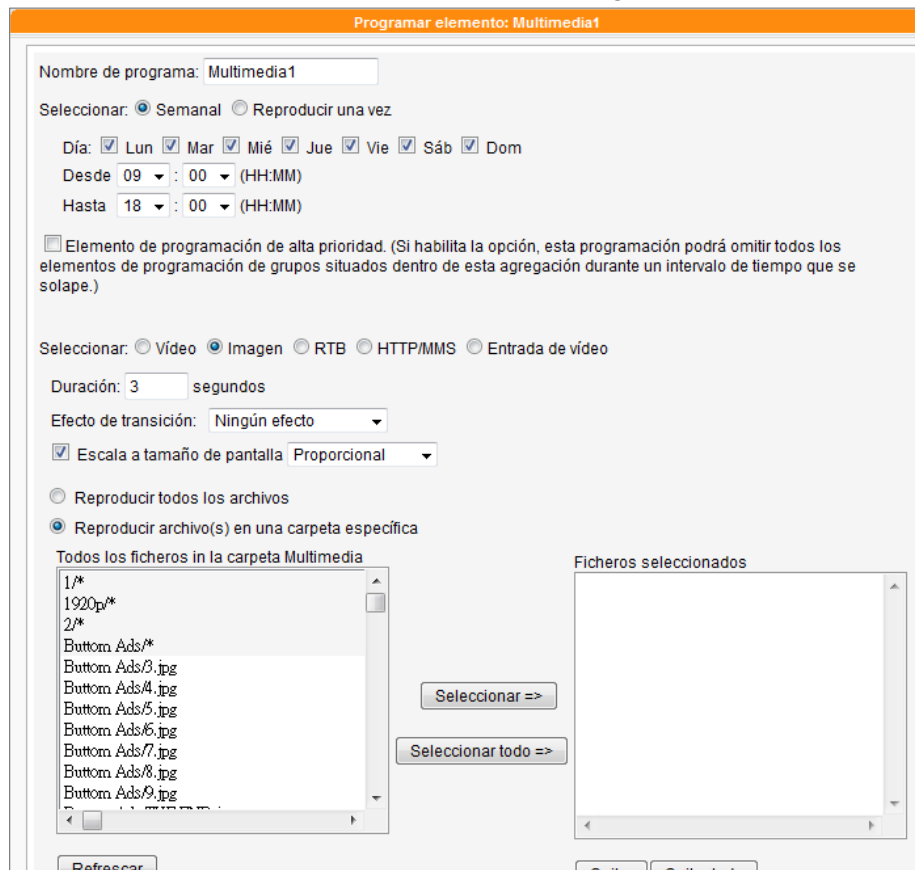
Programar elemento: Multimedia1

Nombre de programa: Multimedia1

Seleccionar: Semanal Reproducir una vez

Día: Lun Mar Mié Jue Vie Sáb Dom

Desde 09 : 00 (HH:MM)

Hasta 18 : 00 (HH:MM)

Elemento de programación de alta prioridad. (Si habilita la opción, esta programación podrá omitir todos los elementos de programación de grupos situados dentro de esta agregación durante un intervalo de tiempo que se solape.)

Seleccionar: Vídeo Imagen RTB HTTP/MMS Entrada de vídeo

Duración: 3 segundos

Efecto de transición: Ningún efecto

Escala a tamaño de pantalla Proporcional

Reproducir todos los archivos

Reproducir archivo(s) en una carpeta específica

Todos los ficheros in la carpeta Multimedia

1/*
1920p/*
2/*
Buttom Ads/*
Buttom Ads/3.jpg
Buttom Ads/4.jpg
Buttom Ads/5.jpg
Buttom Ads/6.jpg
Buttom Ads/7.jpg
Buttom Ads/8.jpg
Buttom Ads/9.jpg
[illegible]

Seleccionar =>

Seleccionar todo =>

Ficheros seleccionados

Refrescar

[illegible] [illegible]